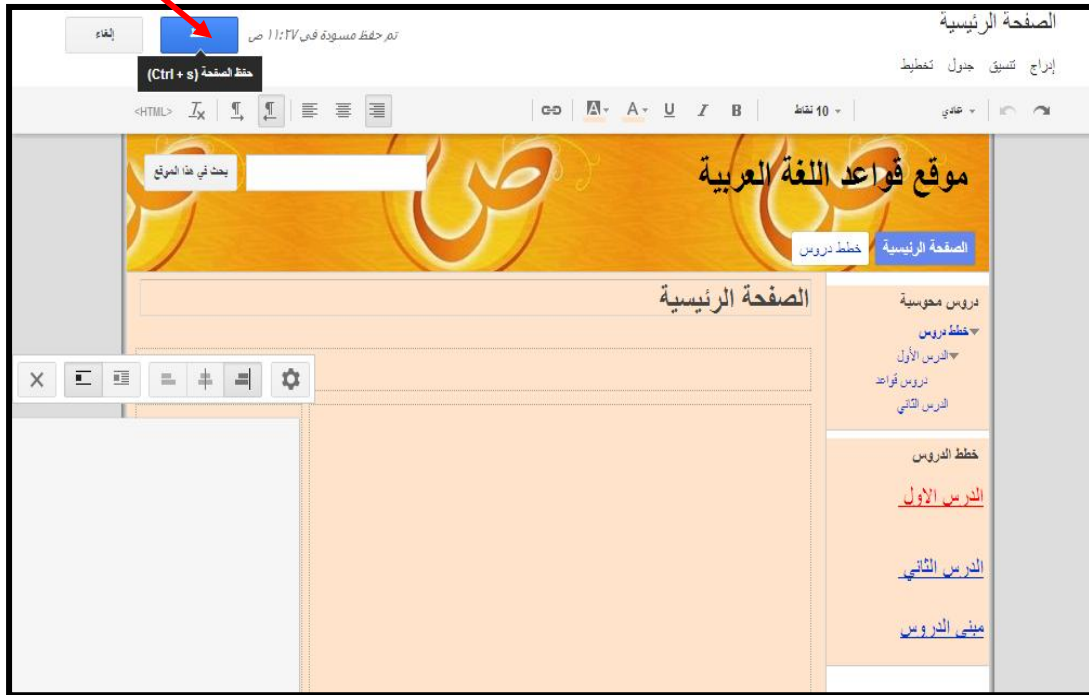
الصفحة الرئيسية

إدراج تنسيق جدول تخطيط

تم حفظ مسودة في ١١:٢٧ ص

إلغاء

حفظ الصفحة (Ctrl + s)

عادي

10 نقاط

B I U A A

<HTML>

موقع قواعد اللغة العربية

بحث في هذا الموقع

الصفحة الرئيسية خطط دروس

الصفحة الرئيسية

دروس محوسبة
خطط دروس
الدرس الأول
دروس قواعد
الدرس الثاني

خطط الدروس

الدرس الاول

الدرس الثاني

مبنى الدروس